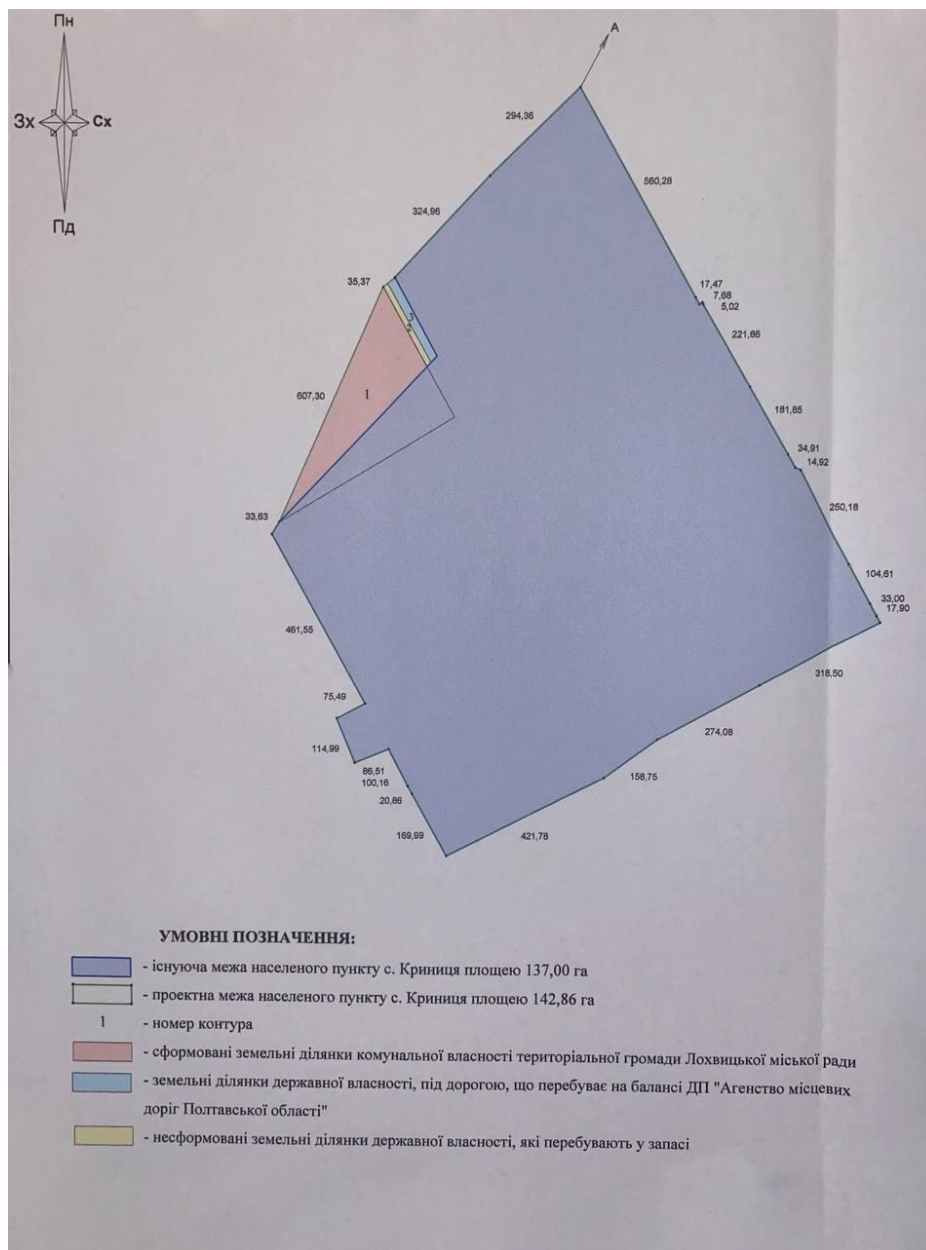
Пн
Зх
Сх
Пд

A

294,36
560,28
324,96
35,37
17,47
7,68
5,02
3
2
221,86
607,30
1
181,85
34,91
14,92
33,63
250,18
104,61
33,00
17,90
461,55
318,50
75,49
274,08
114,99
86,51
100,16
158,75
20,86
169,99
421,78

УМОВНІ ПОЗНАЧЕННЯ:

- існуюча межа населеного пункту с. Криниця площею 137,00 га

- проектна межа населеного пункту с. Криниця площею 142,86 га

1 - номер контура

- сформовані земельні ділянки комунальної власності територіальної громади Лохвицької міської ради

- земельні ділянки державної власності, під дорогою, що перебуває на балансі ДП "Агенство місцевих доріг Полтавської області"

- несформовані земельні ділянки державної власності, які перебувають у запасі